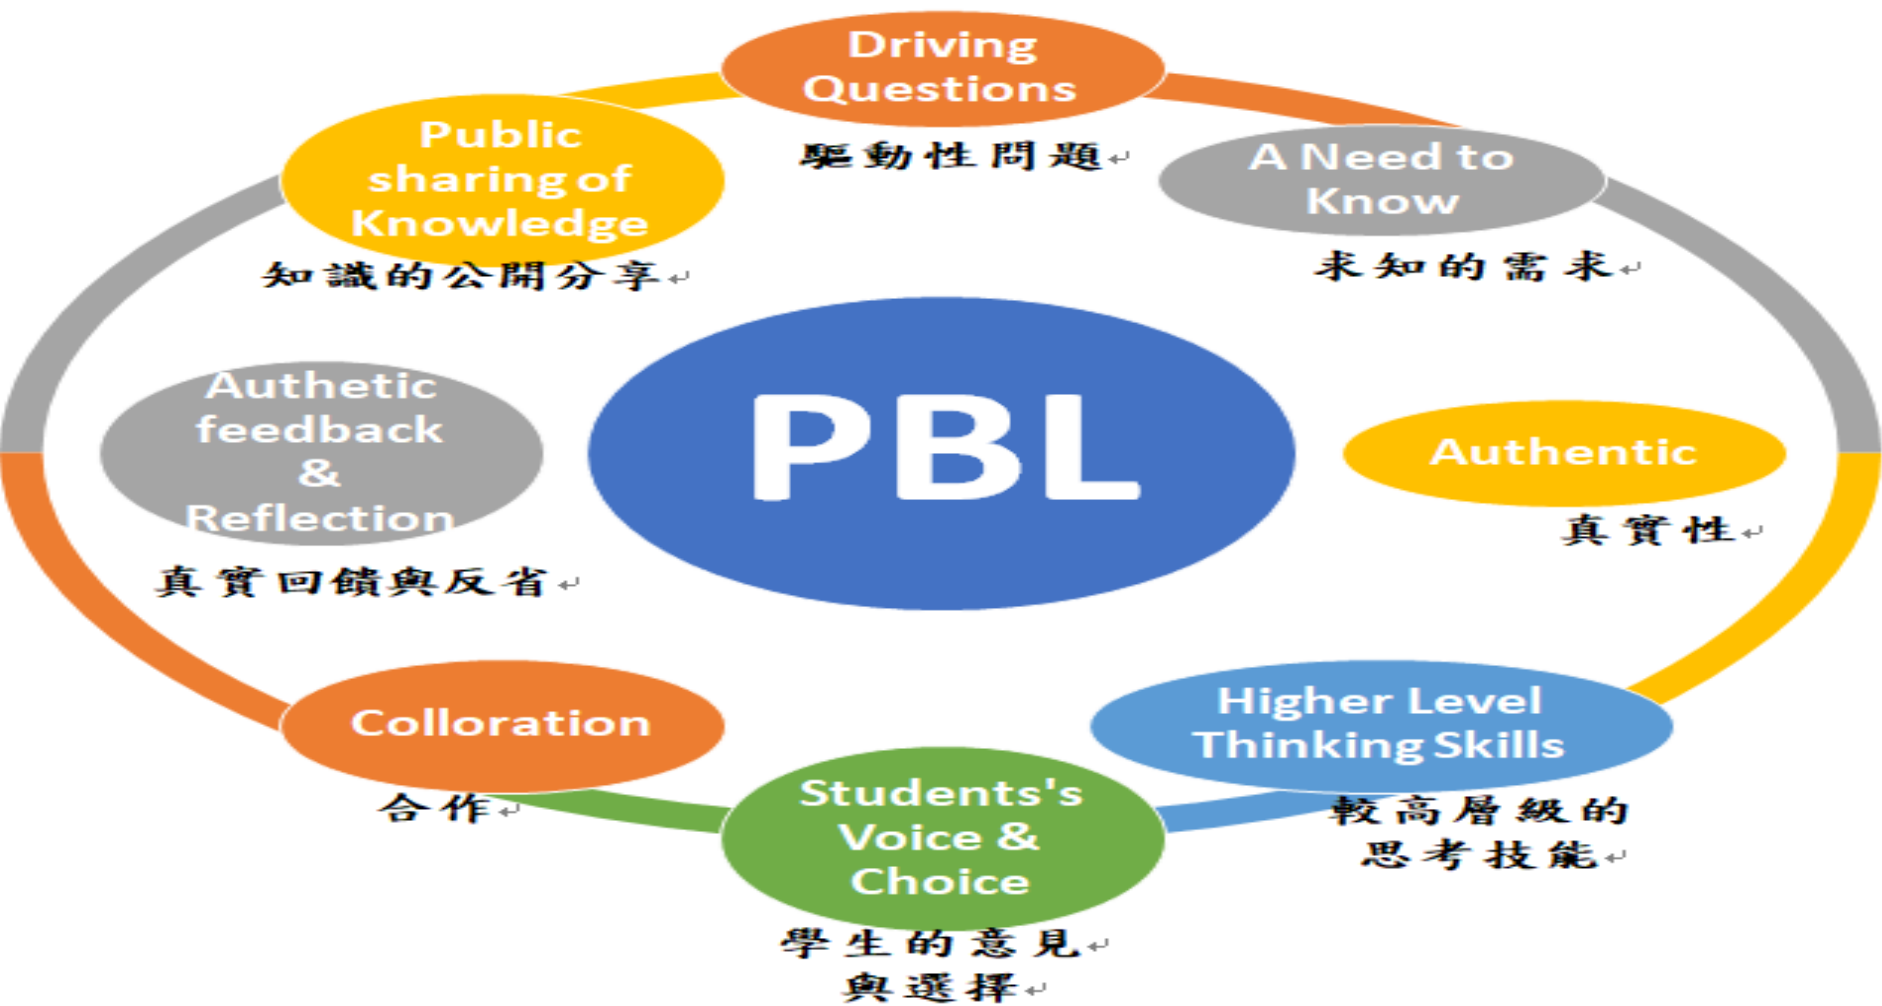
Driving Questions
驅動性問題

A Need to Know
求知的需求

Authentic
真實性

Higher Level Thinking Skills
較高層級的思考技能

Students's Voice & Choice
學生的意見與選擇

Colloration
合作

Authetic feedback & Reflection
真實回饋與反省

Public sharing of Knowledge
知識的公開分享

PBL